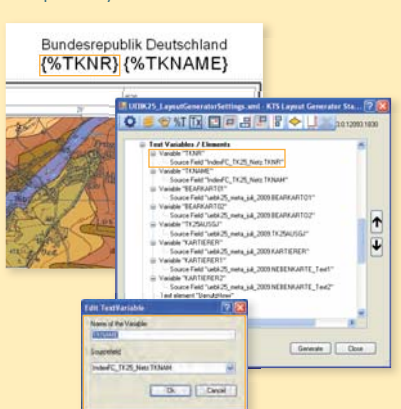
Bundesrepublik Deutschland
{%TKNR} {%TKNAME}

UEBK25_LayoutGeneratorSettings.xml - KTS Layout Generator Sta...

3.0.12093.1836

Text Variables / Elements
Variable "TKNR"
Source Field "IndexFC_TK25_Netz.TKNR"
Variable "TKNAME"
Source Field "IndexFC_TK25_Netz.TKNAM"
Variable "BEARKARTO1"
Source Field "uebk25_meta_ua_2009.BEARKARTO1"
Variable "BEARKARTO2"
Source Field "uebk25_meta_ua_2009.BEARKARTO2"
Variable "TK25AUSG"
Source Field "uebk25_meta_ua_2009.TK25AUSG"
Variable "KARTIERER"
Source Field "uebk25_meta_ua_2009.KARTIERER"
Variable "KARTIERER1"
Source Field "uebk25_meta_ua_2009.NEBENKARTE_Text1"
Variable "KARTIERER2"
Source Field "uebk25_meta_ua_2009.NEBENKARTE_Text2"
Text element "Benutzthow"

Generate
Close

Edit TextVariable
Name of the Variable
TKNAME
Sourcefield
IndexFC_TK25_Netz.TKNAM
Ok
Cancel